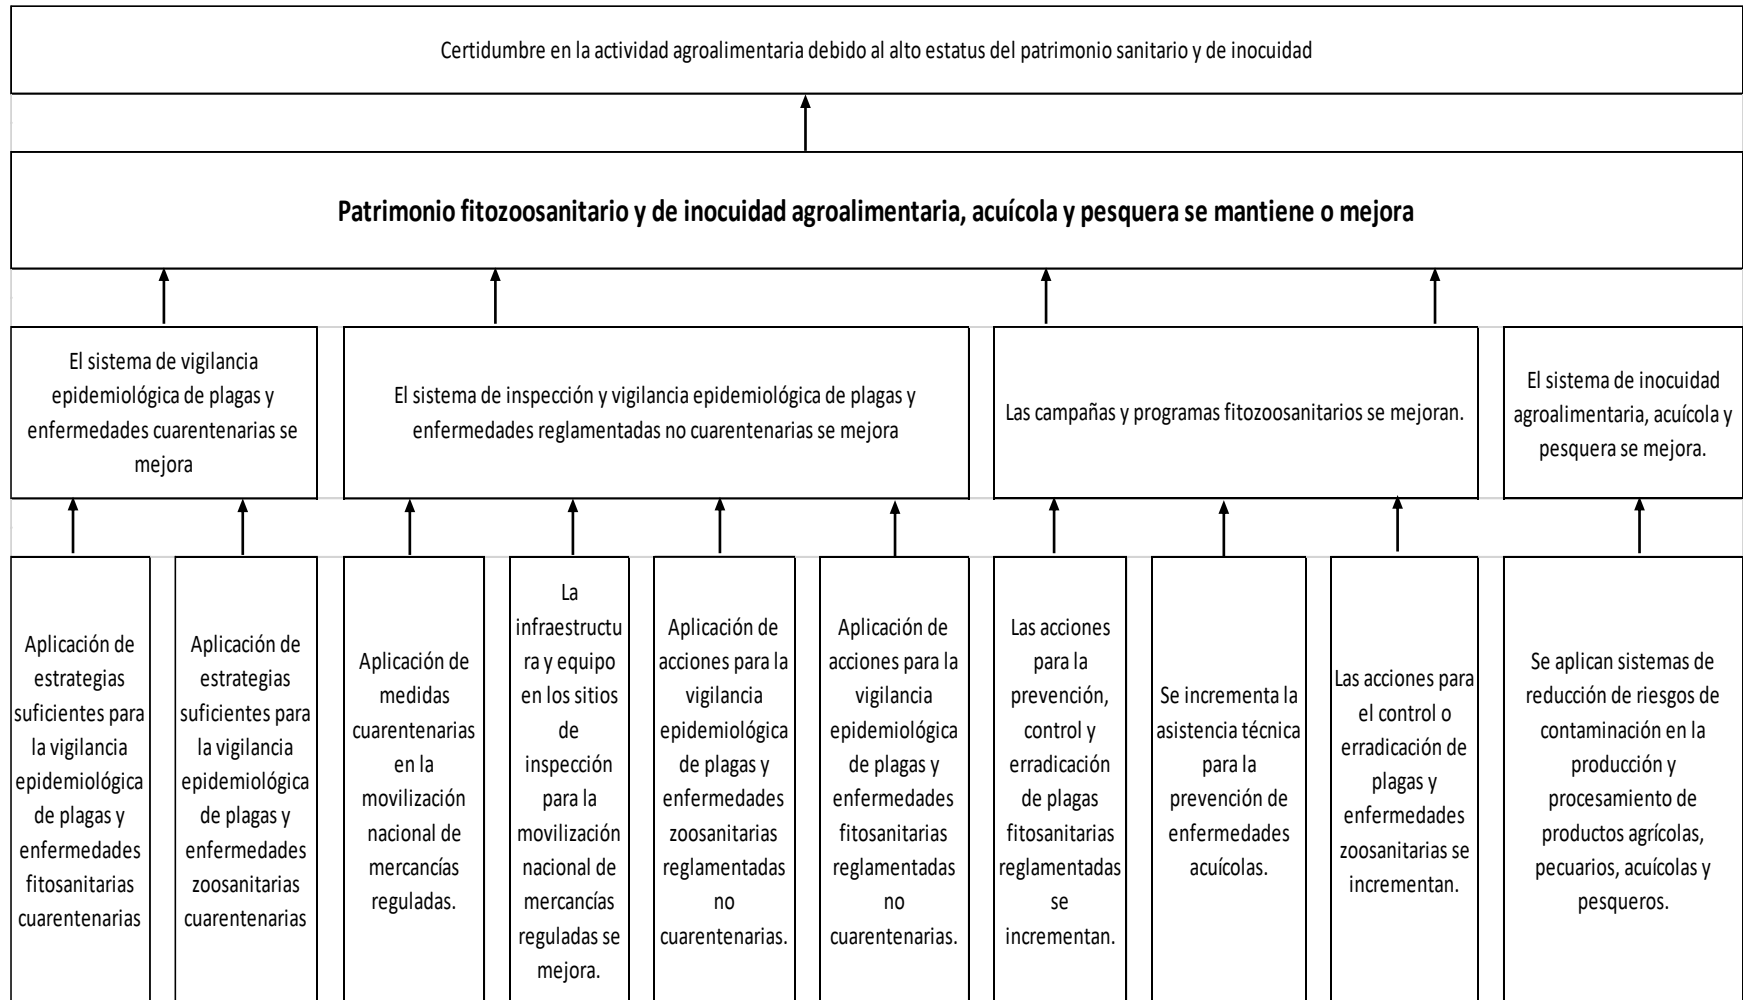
Certidumbre en la actividad agroalimentaria debido al alto estatus del patrimonio sanitario y de inocuidad

Patrimonio fitozoosanitario y de inocuidad agroalimentaria, acuícola y pesquera se mantiene o mejora

El sistema de vigilancia epidemiológica de plagas y enfermedades cuarentenarias se mejora

El sistema de inspección y vigilancia epidemiológica de plagas y enfermedades reglamentadas no cuarentenarias se mejora

Las campañas y programas fitozoosanitarios se mejoran.

El sistema de inocuidad agroalimentaria, acuícola y pesquera se mejora.

Aplicación de estrategias suficientes para la vigilancia epidemiológica de plagas y enfermedades fitosanitarias cuarentenarias

Aplicación de estrategias suficientes para la vigilancia epidemiológica de plagas y enfermedades zoosanitarias cuarentenarias

Aplicación de medidas cuarentenarias en la movilización nacional de mercancías reguladas.

La infraestructura y equipo en los sitios de inspección para la movilización nacional de mercancías reguladas se mejora.

Aplicación de acciones para la vigilancia epidemiológica de plagas y enfermedades zoosanitarias reglamentadas no cuarentenarias.

Aplicación de acciones para la vigilancia epidemiológica de plagas y enfermedades fitosanitarias reglamentadas no cuarentenarias.

Las acciones para la prevención, control y erradicación de plagas fitosanitarias reglamentadas se incrementan.

Se incrementa la asistencia técnica para la prevención de enfermedades acuícolas.

Las acciones para el control o erradicación de plagas y enfermedades zoosanitarias se incrementan.

Se aplican sistemas de reducción de riesgos de contaminación en la producción y procesamiento de productos agrícolas, pecuarios, acuícolas y pesqueros.